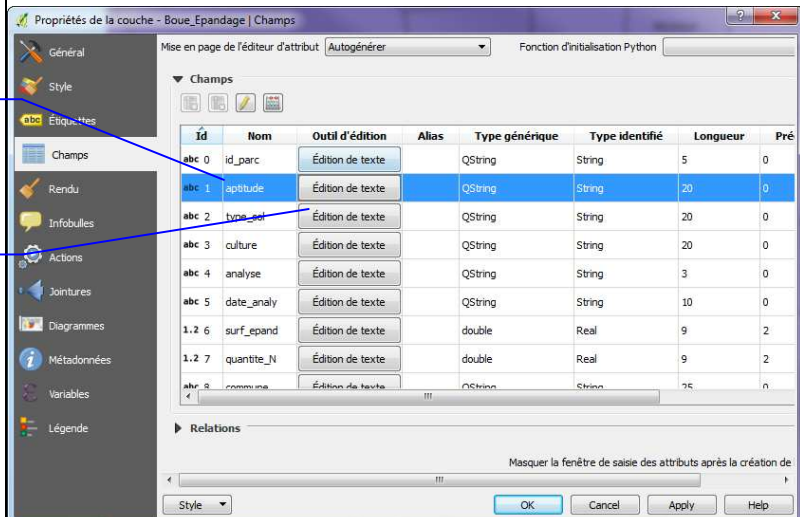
Propriétés de la couche - Boue_Epandage | Champs

Général
Style
Étiquettes
Champs
Rendu
Infobulles
Actions
Jointures
Diagrammes
Métadonnées
Variables
Légende

Mise en page de l'éditeur d'attribut Autogénérer
Fonction d'initialisation Python

Champs

| Id | Nom | Outil d'édition | Alias | Type générique | Type identifié | Longueur | Pré |
|---|---|---|---|---|---|---|---|
| abc 0 | id_parc | Édition de texte | | QString | String | 5 | 0 |
| abc 1 | aptitude | Édition de texte | | QString | String | 20 | 0 |
| abc 2 | type_sol | Édition de texte | | QString | String | 20 | 0 |
| abc 3 | culture | Édition de texte | | QString | String | 20 | 0 |
| abc 4 | analyse | Édition de texte | | QString | String | 3 | 0 |
| abc 5 | date_analy | Édition de texte | | QString | String | 10 | 0 |
| 1.2 6 | surf_epand | Édition de texte | | double | Real | 9 | 2 |
| 1.2 7 | quantite_N | Édition de texte | | double | Real | 9 | 2 |
| abc 8 | commune | Édition de texte | | QString | String | 25 | 0 |

Relations

Masquer la fenêtre de saisie des attributs après la création de

Style
OK
Cancel
Apply
Help